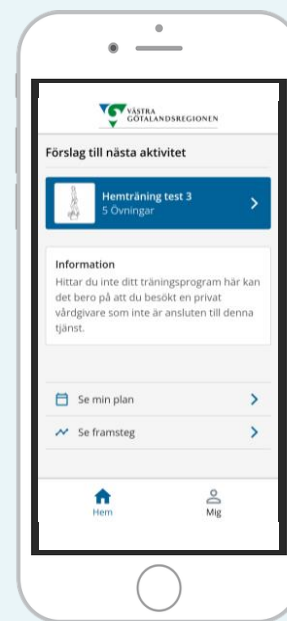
VÄSTRA GÖTALANDSREGIONEN

Förslag till nästa aktivitet

Hemträning test 3
5 Övningar

Information
Hittar du inte ditt träningsprogram här kan det bero på att du besökt en privat vårdgivare som inte är ansluten till denna tjänst.

Se min plan

Se framsteg

Hem

Mig